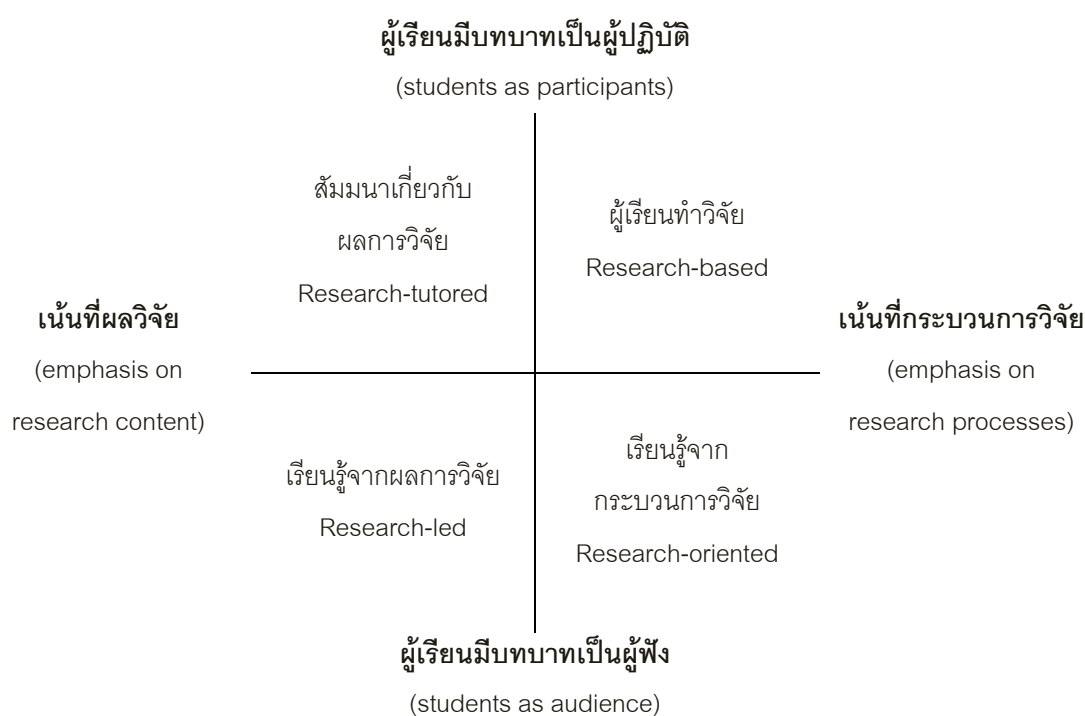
ผู้เรียนมีบทบาทเป็นผู้ปฏิบัติ
(students as participants)

สัมมนาเกี่ยวกับผลการวิจัย
Research-tutored

ผู้เรียนทำวิจัย
Research-based

เน้นที่ผลวิจัย
(emphasis on research content)

เน้นที่กระบวนการวิจัย
(emphasis on research processes)

เรียนรู้จากผลการวิจัย
Research-led

เรียนรู้จากกระบวนการวิจัย
Research-oriented

ผู้เรียนมีบทบาทเป็นผู้ฟัง
(students as audience)